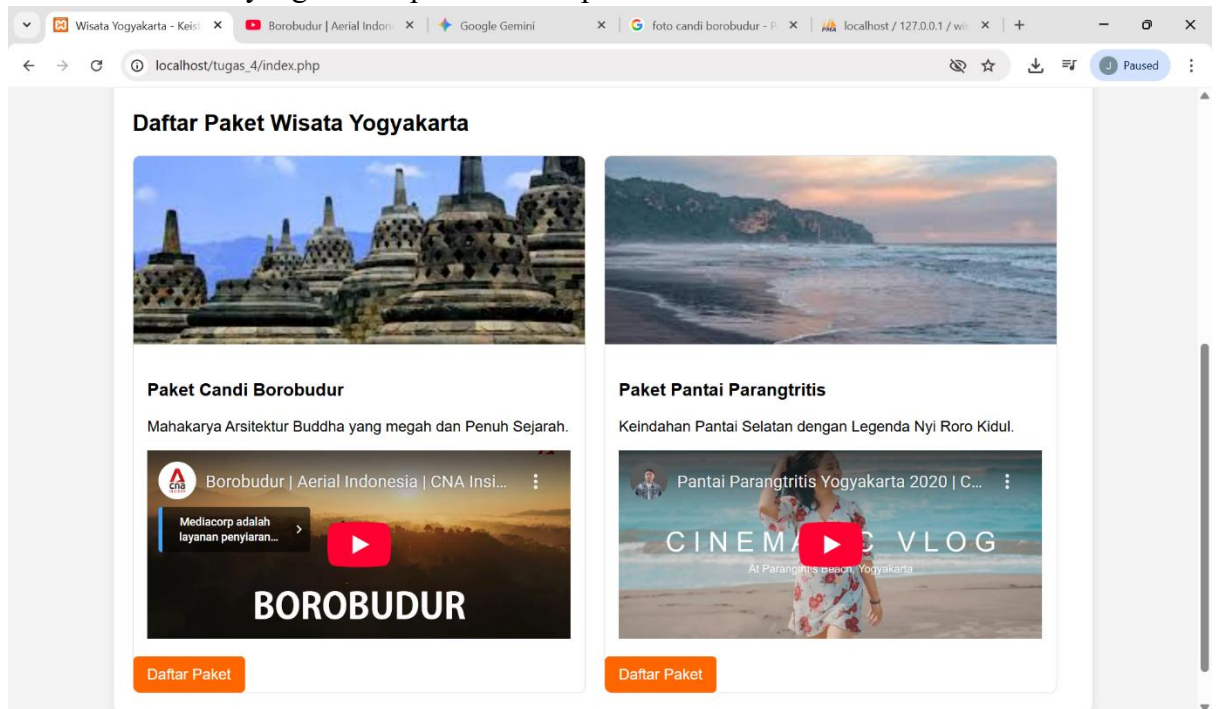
Wisata Yogyakarta - Keist ×
Borobudur | Aerial Indon ×
Google Gemini ×
foto candi borobudur - P ×
localhost / 127.0.0.1 / wis ×
+

localhost/tugas_4/index.php
Paused

Daftar Paket Wisata Yogyakarta

Paket Candi Borobudur

Mahakarya Arsitektur Buddha yang megah dan Penuh Sejarah.

Borobudur | Aerial Indonesia | CNA Insi...

Mediacorp adalah layanan penyiaran...

BOROBUDUR

Daftar Paket

Paket Pantai Parangtritis

Keindahan Pantai Selatan dengan Legenda Nyi Roro Kidul.

Pantai Parangtritis Yogyakarta 2020 | C...

CINEMA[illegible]C VLOG

At Parangtritis Beach, Yogyakarta

Daftar Paket